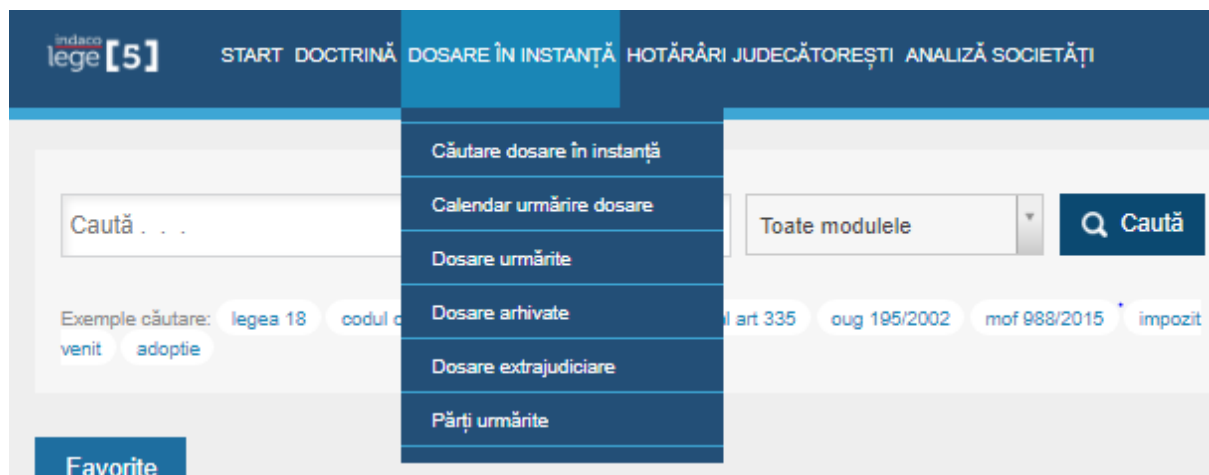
indaco lege [5]

START DOCTRINĂ DOSARE ÎN INSTANȚĂ HOTĂRÂRI JUDECĂTOREȘTI ANALIZĂ SOCIETĂȚI

Căutare dosare în instanță
Calendar urmărire dosare
Dosare urmărite
Dosare arhivate
Dosare extrajudiciare
Părți urmărite

Caută . . .

Toate modulele

Caută

Exemple căutare: legea 18 codul c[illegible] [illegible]l art 335 oug 195/2002 mof 988/2015 impozit venit adoptie

Favorite